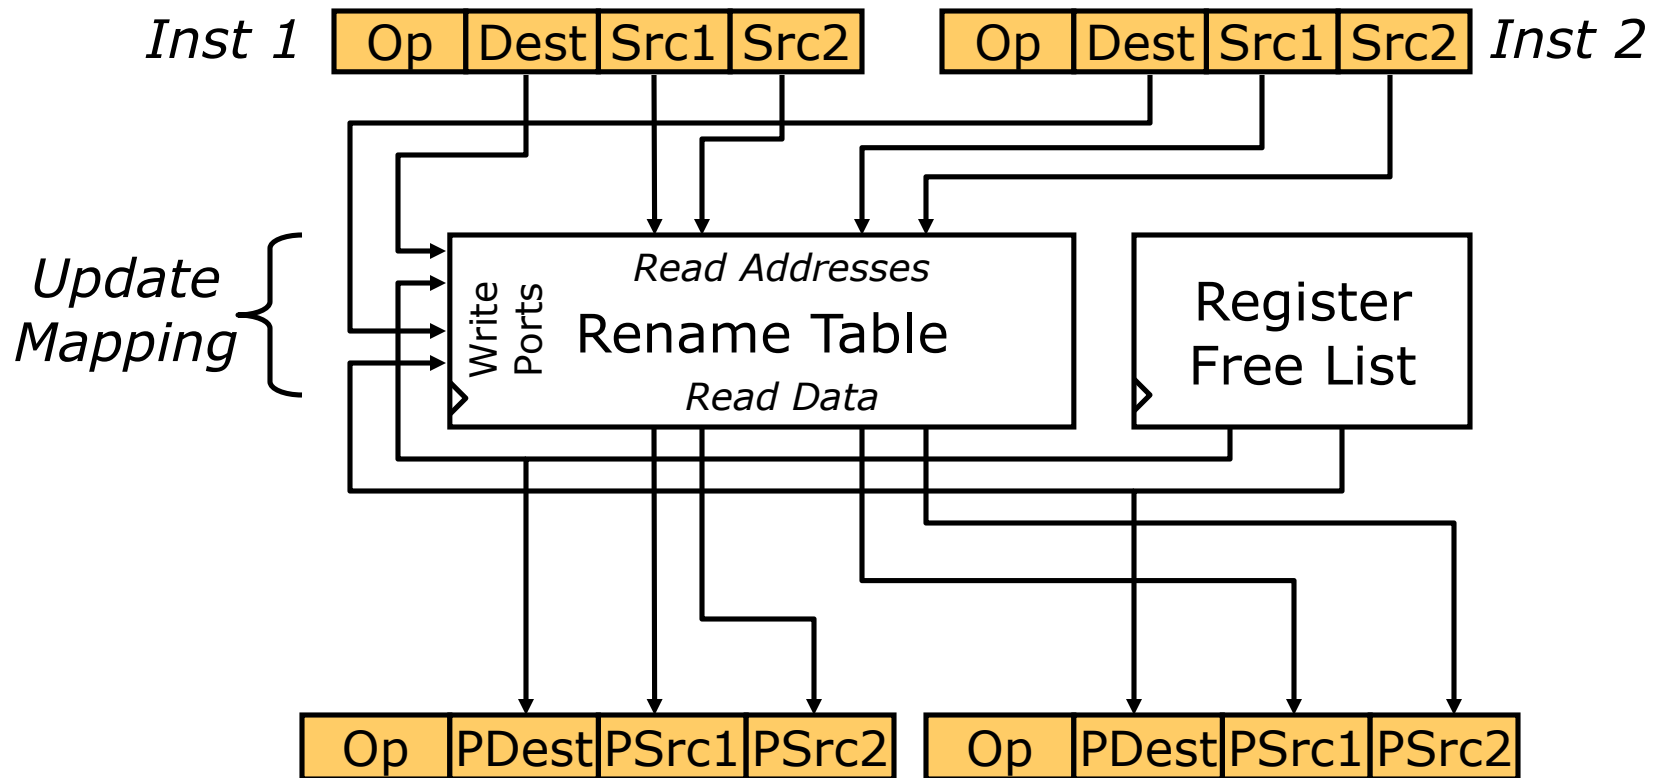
Inst 1

| Op | Dest | Src1 | Src2 |
|---|---|---|---|

| Op | Dest | Src1 | Src2 |
|---|---|---|---|

Inst 2

Update Mapping

Write Ports

Read Addresses

Rename Table

Read Data

Register Free List

| Op | PDest | PSrc1 | PSrc2 |
|---|---|---|---|

| Op | PDest | PSrc1 | PSrc2 |
|---|---|---|---|